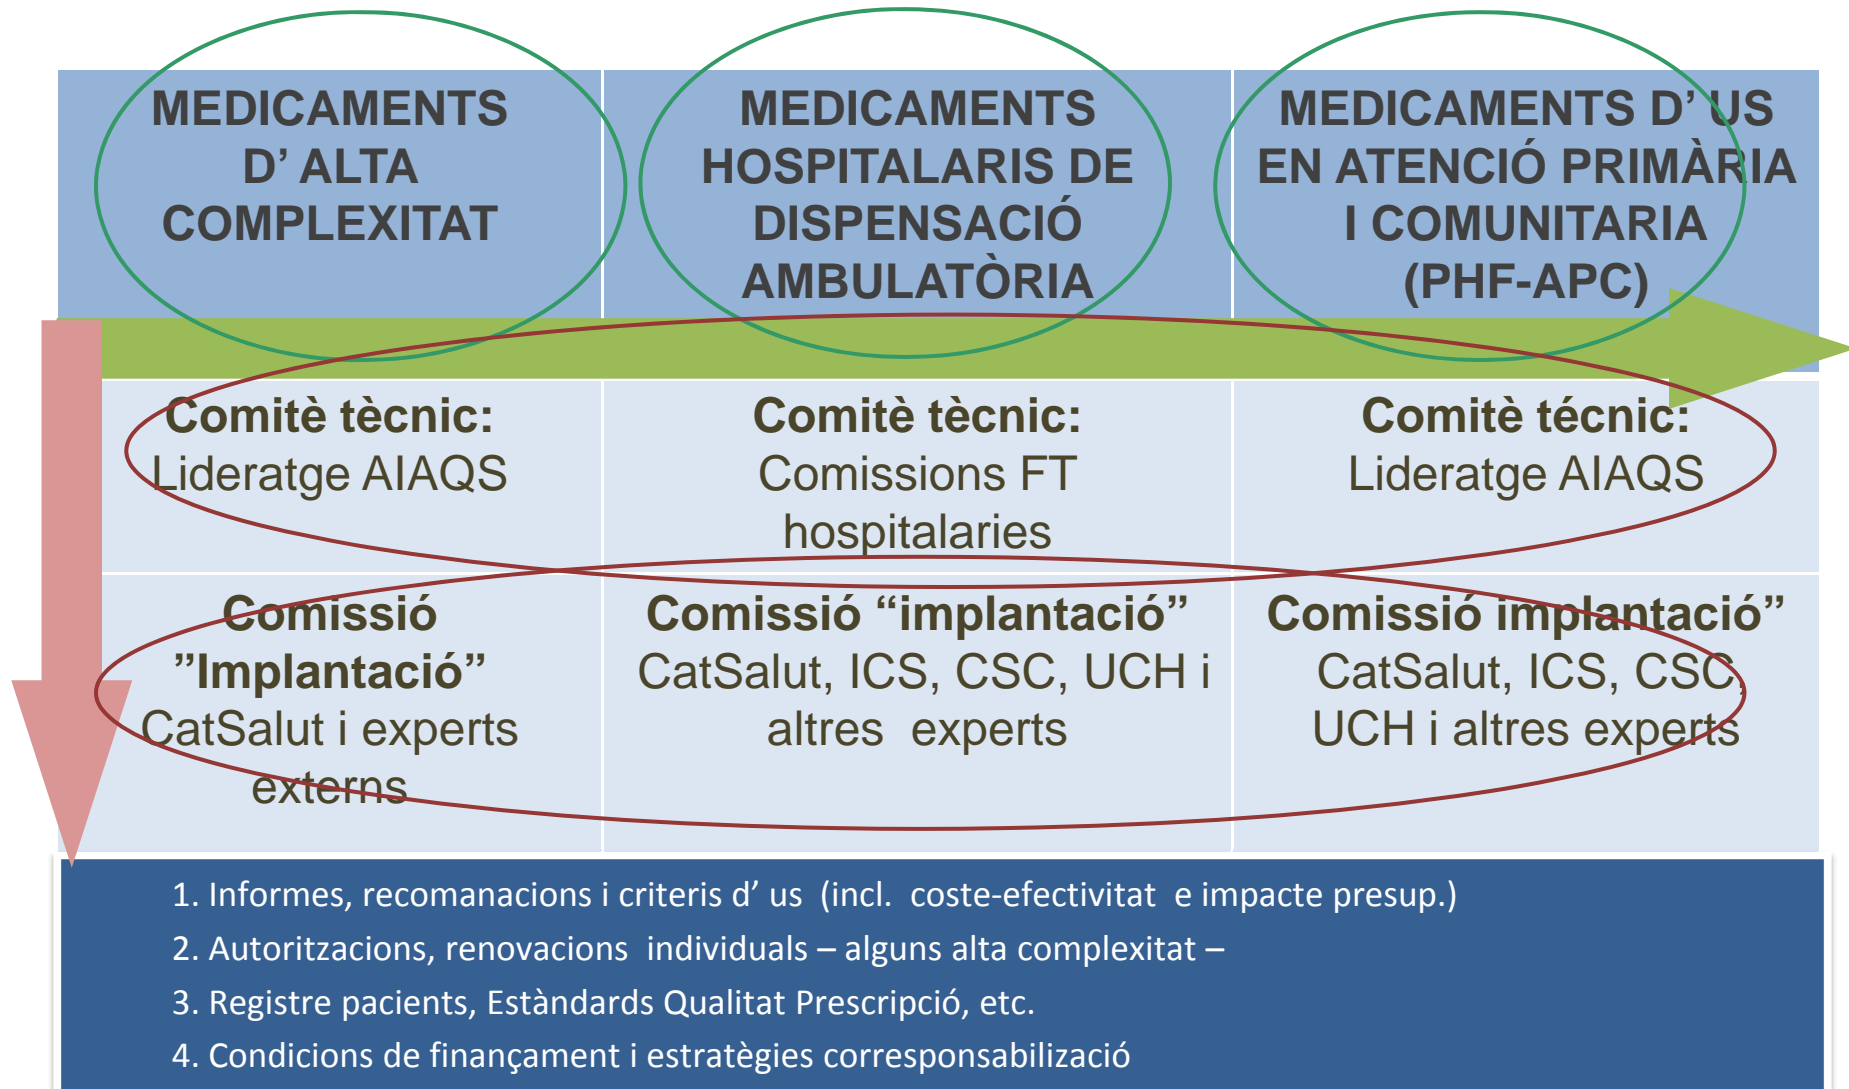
| MEDICAMENTS D’ ALTA COMPLEXITAT | MEDICAMENTS HOSPITALARIS DE DISPENSACIÓ AMBULATÒRIA | MEDICAMENTS D’ US EN ATENCIÓ PRIMÀRIA I COMUNITARIA (PHF-APC) |
|---|---|---|
| **Comitè tècnic:** Lideratge AIAQS | **Comitè tècnic:** Comissions FT hospitalaries | **Comitè técnic:** Lideratge AIAQS |
| **Comissió ”Implantació”** CatSalut i experts externs | **Comissió “implantació”** CatSalut, ICS, CSC, UCH i altres experts | **Comissió implantació”** CatSalut, ICS, CSC, UCH i altres experts |

1. Informes, recomanacions i criteris d’ us (incl. coste-efectivitat e impacte presup.)
2. Autoritzacions, renovacions individuals – alguns alta complexitat –
3. Registre pacients, Estàndards Qualitat Prescripció, etc.
4. Condicions de finançament i estratègies corresponsabilizació